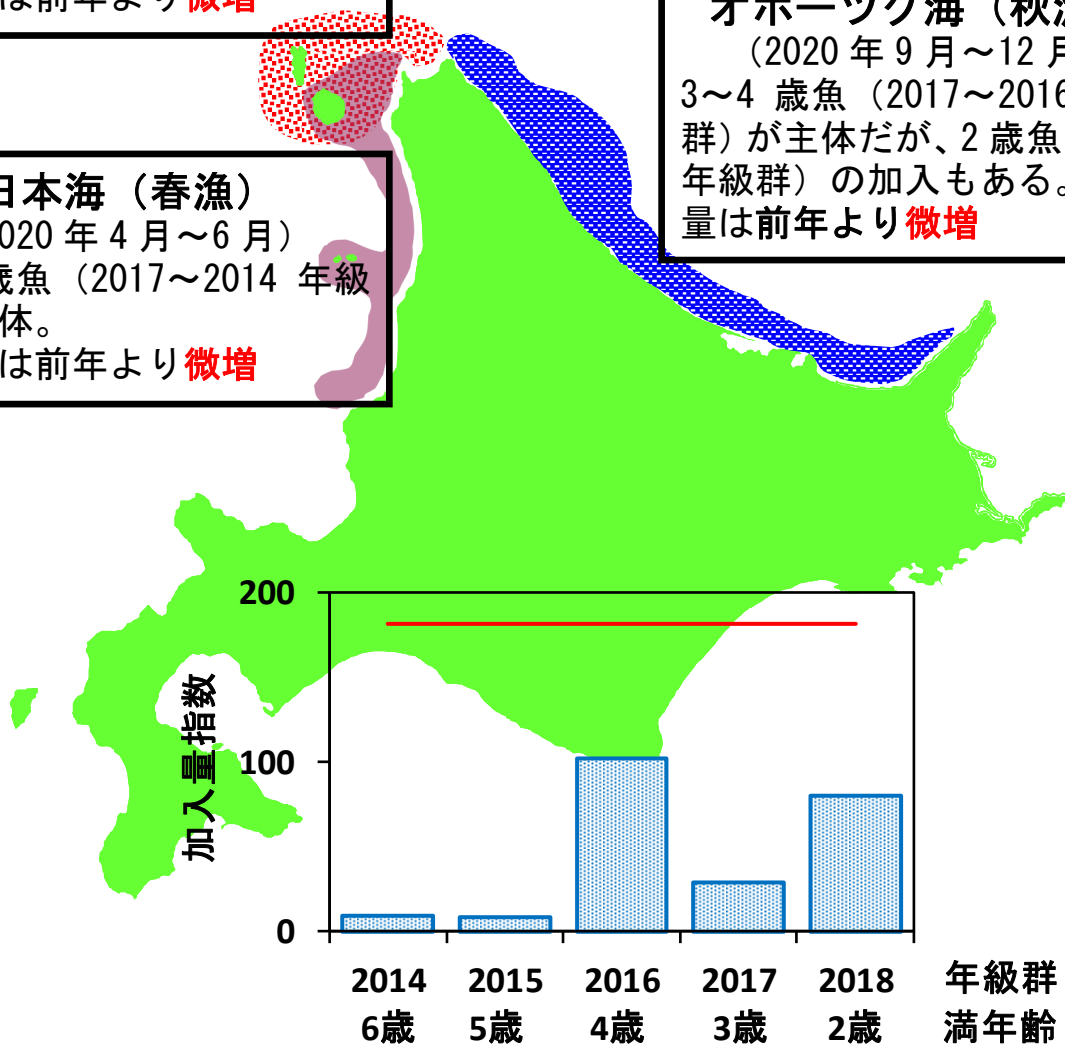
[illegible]は前年より微増

日本海（春漁）
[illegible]020 年 4 月～6 月）
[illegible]歳魚（2017～2014 年級
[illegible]体。
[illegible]は前年より微増

オホーツク海（秋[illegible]
（2020 年 9 月～12 月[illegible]
3～4 歳魚（2017～2016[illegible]
群）が主体だが、2 歳魚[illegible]
年級群）の加入もある。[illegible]
量は前年より微増

加入量指数

200
100
0

| 2014 | 2015 | 2016 | 2017 | 2018 | 年級群 |
|---|---|---|---|---|---|
| 6歳 | 5歳 | 4歳 | 3歳 | 2歳 | 満年齢 |